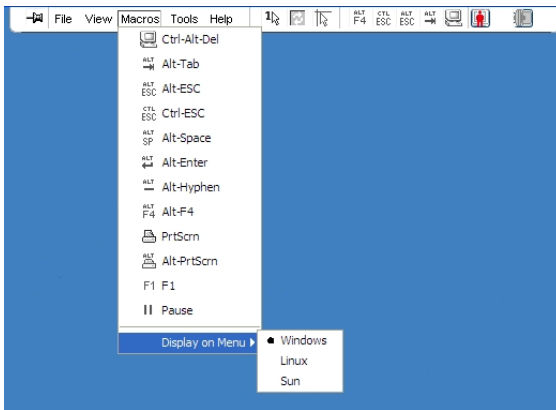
File View Macros Tools Help

ALT F4 CTL ESC ALT ESC ALT

Ctrl-Alt-Del
ALT Alt-Tab
ALT ESC Alt-ESC
CTL ESC Ctrl-ESC
ALT SP Alt-Space
ALT Alt-Enter
ALT Alt-Hyphen
ALT F4 Alt-F4
PrtScrn
ALT Alt-PrtScrn
F1 F1
II Pause

Display on Menu

Windows
Linux
Sun